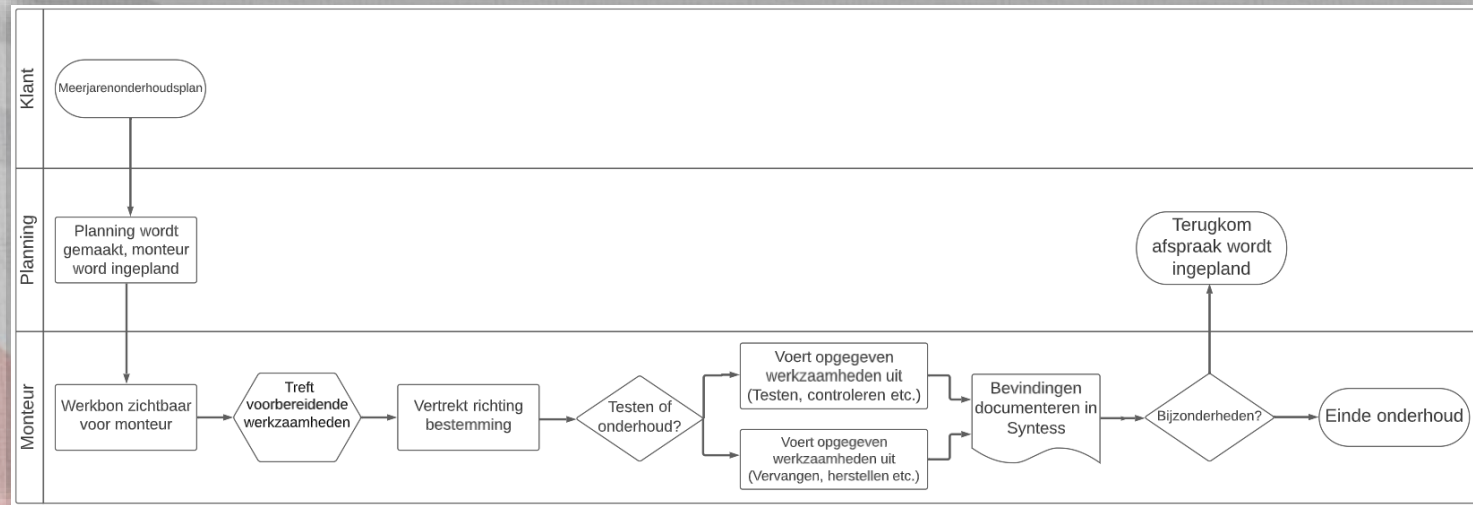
Klant

Meerjarenonderhoudsplan

Planning

Planning wordt gemaakt, monteur word ingepland

Terugkom afspraak wordt ingepland

Monteur

Werkbon zichtbaar voor monteur

Treft voorbereidende werkzaamheden

Vertrekt richting bestemming

Testen of onderhoud?

Voert opgegeven werkzaamheden uit (Testen, controleren etc.)

Voert opgegeven werkzaamheden uit (Vervangen, herstellen etc.)

Bevindingen documenteren in Syntess

Bijzonderheden?

Einde onderhoud